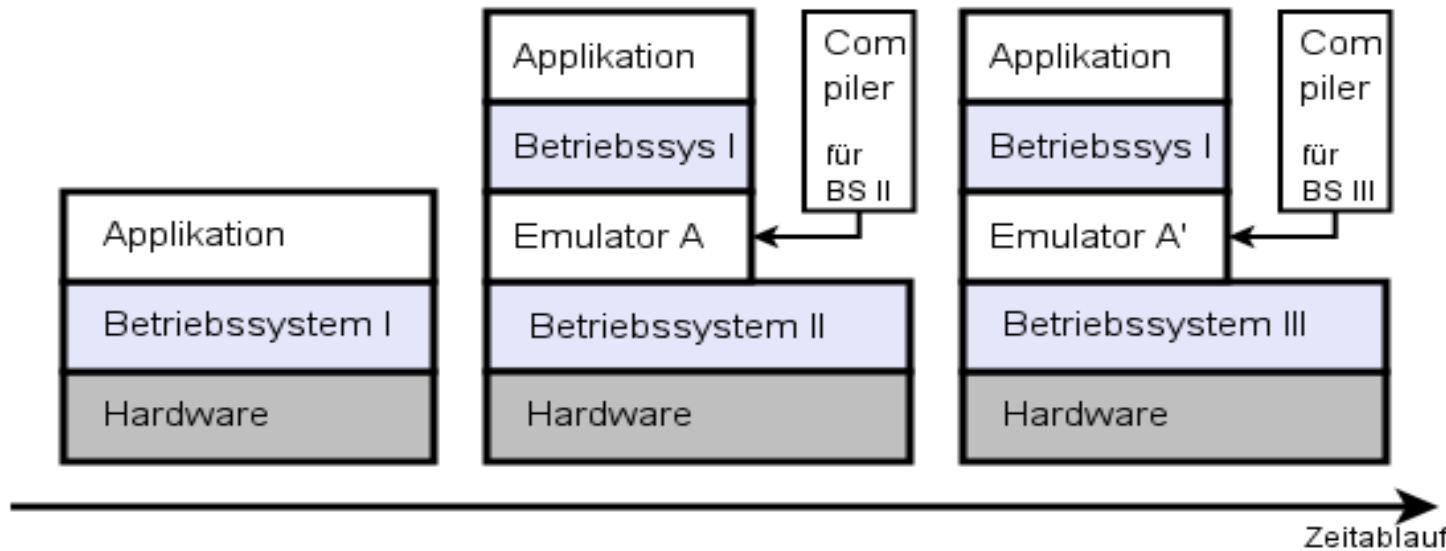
Applikation
Betriebssystem I
Hardware

Applikation
Betriebssys I
Emulator A
Betriebssystem II
Hardware

Com piler für BS II

Applikation
Betriebssys I
Emulator A'
Betriebssystem III
Hardware

Com piler für BS III

Zeitablauf